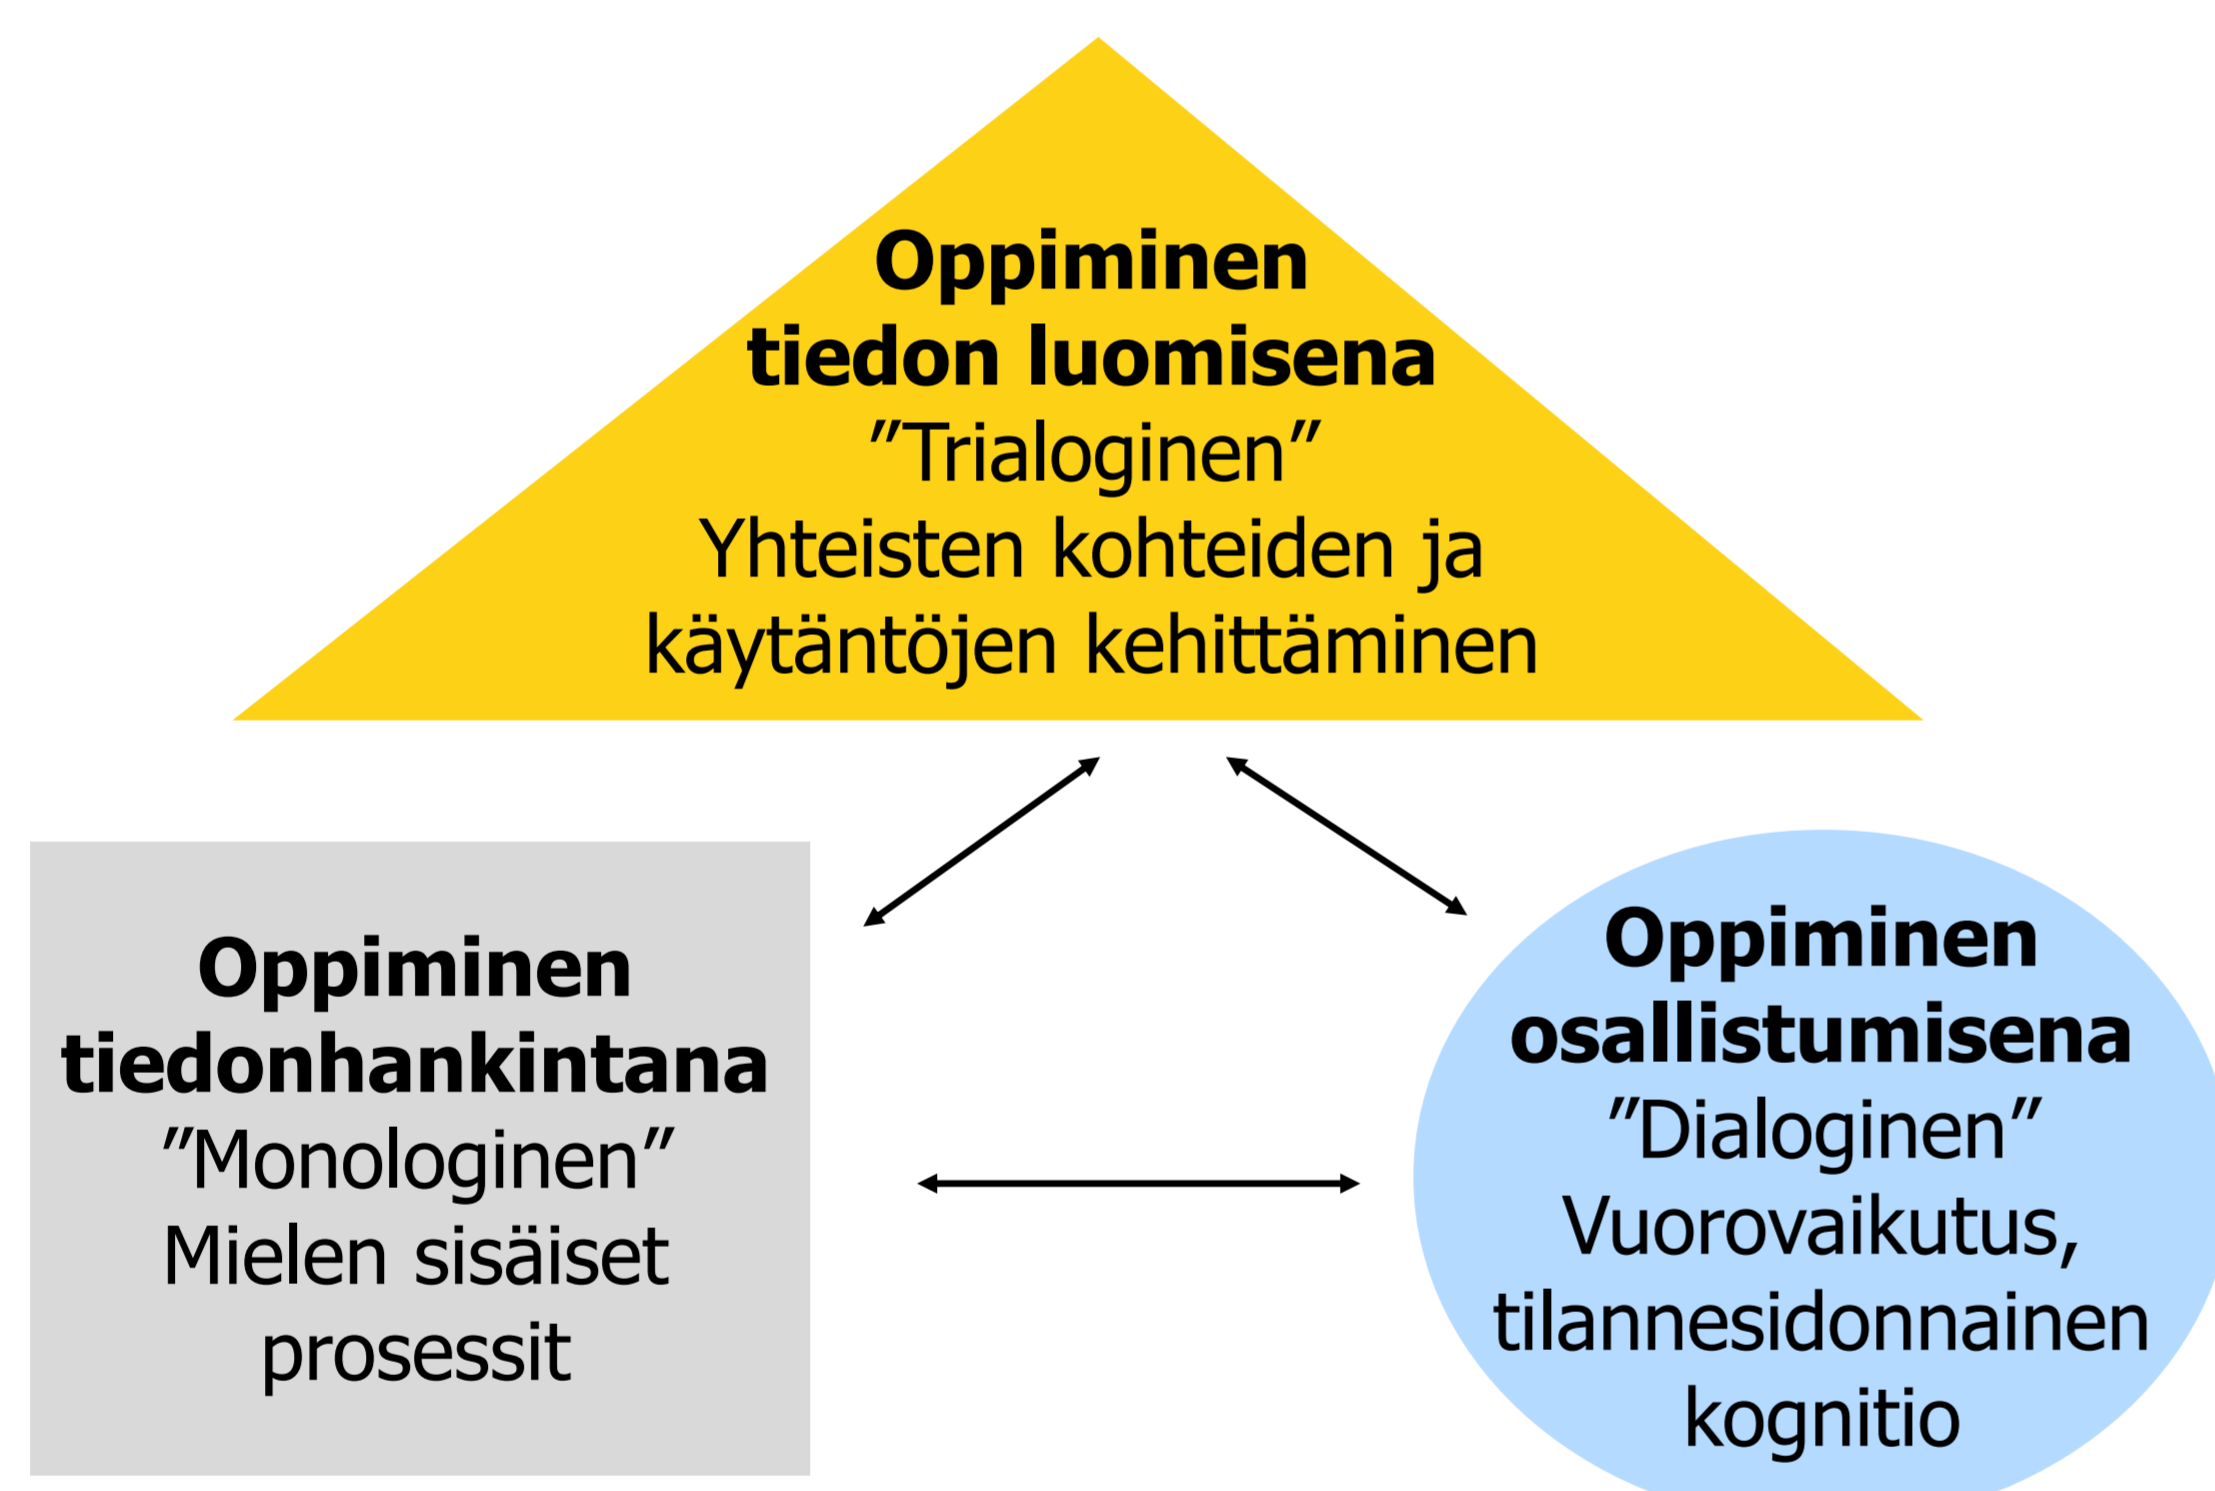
**Oppiminen tiedon luomisena**
”Trialoginen”
Yhteisten kohteiden ja käytäntöjen kehittäminen

**Oppiminen tiedonhankintana**
”Monologinen”
Mielen sisäiset prosessit

**Oppiminen osallistumisena**
”Dialoginen”
Vuorovaikutus, tilannesidonnainen kognitio